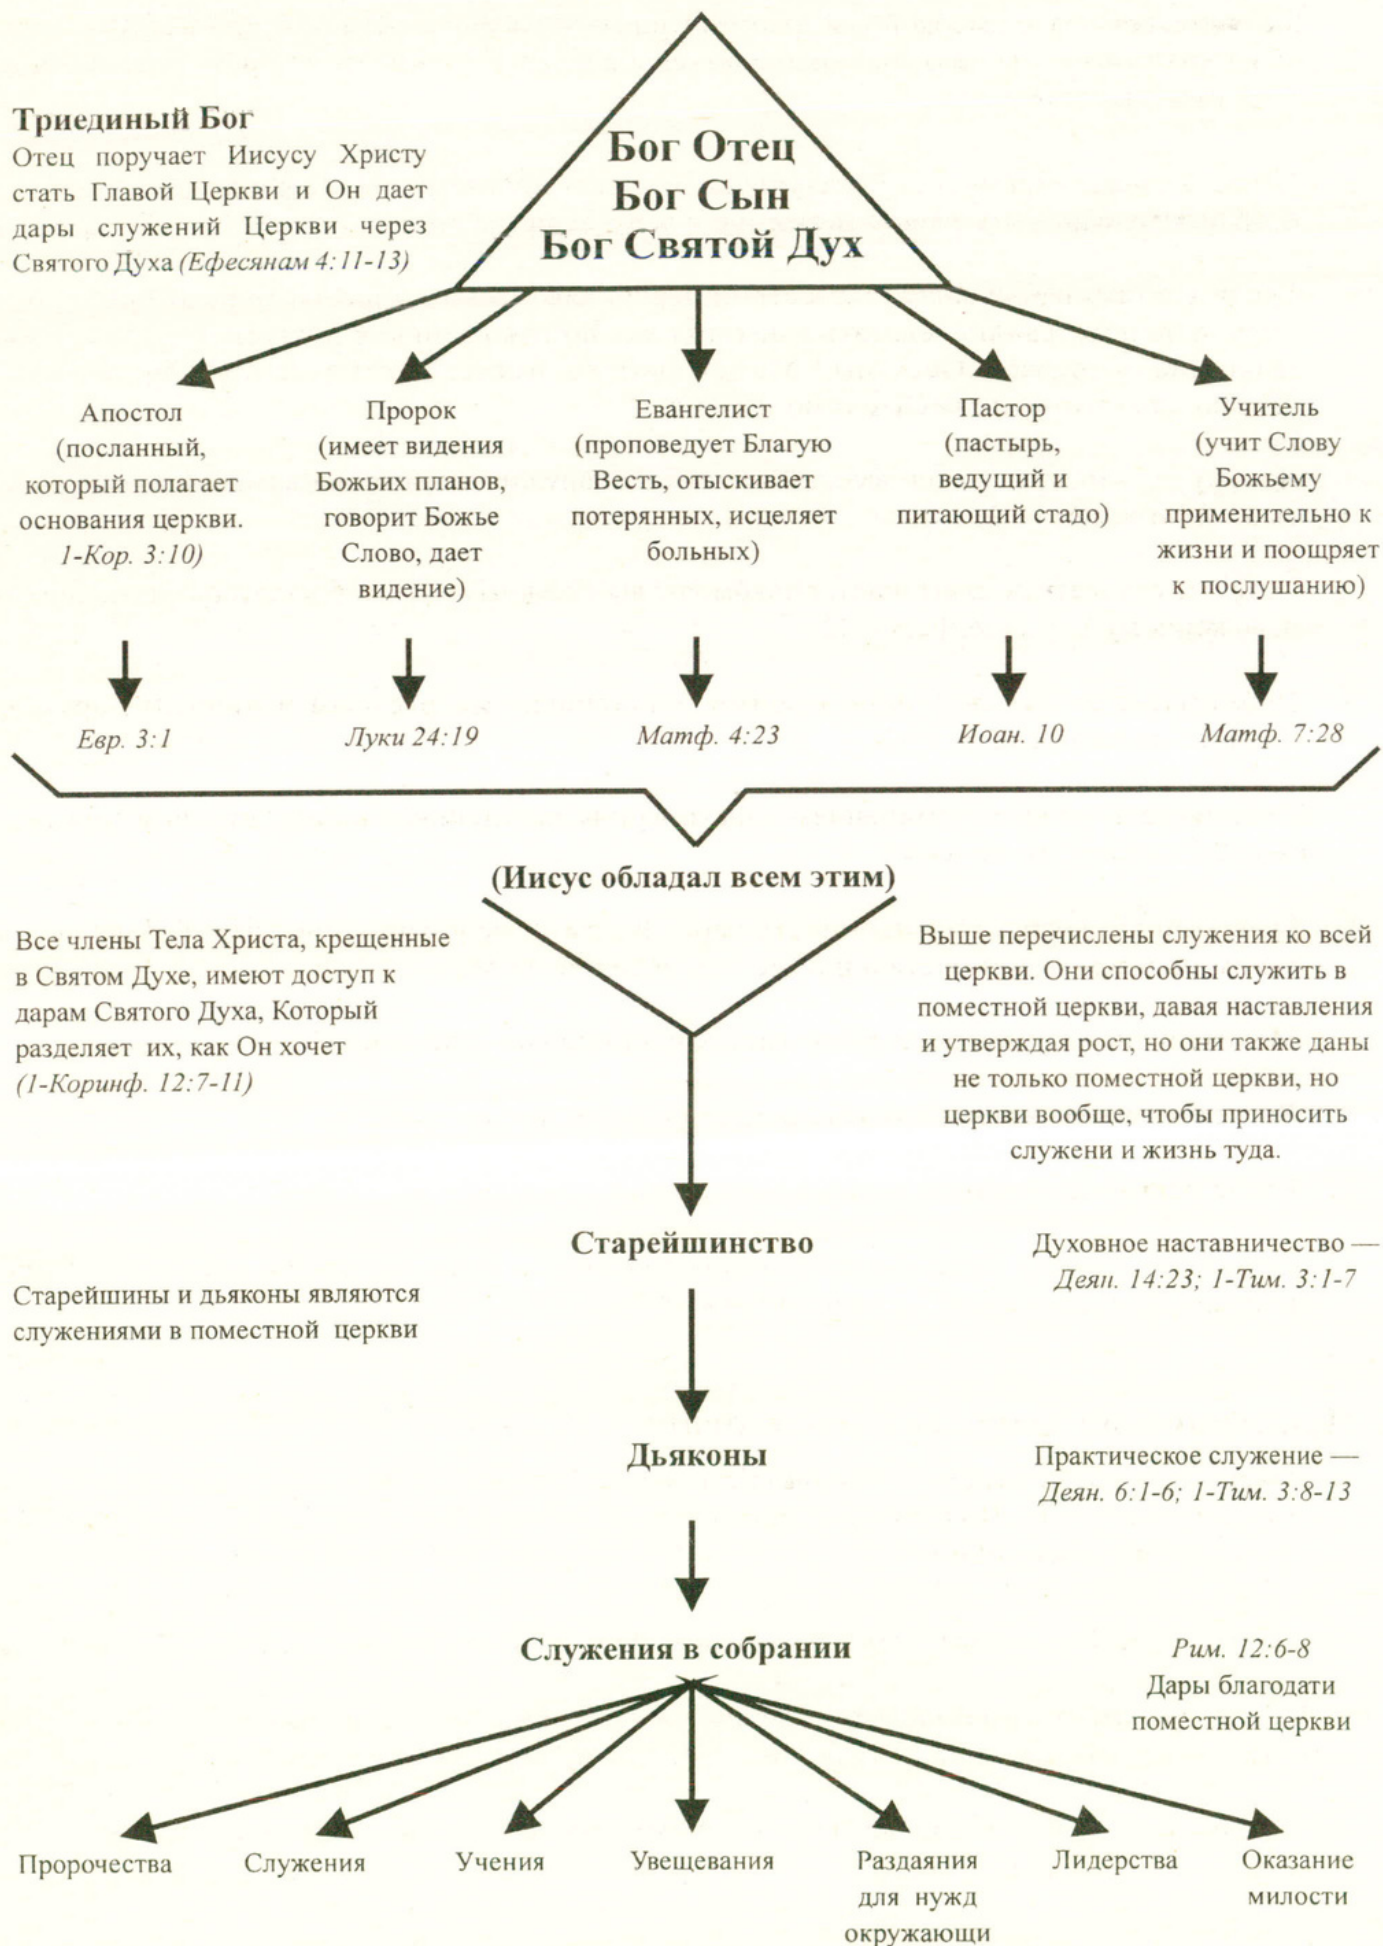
**Триединый Бог**
Отец поручает Иисусу Христу стать Главой Церкви и Он дает дары служений Церкви через Святого Духа *(Ефесянам 4:11-13)*

**Бог Отец**
**Бог Сын**
**Бог Святой Дух**

Апостол (посланный, который полагает основания церкви. *1-Кор. 3:10)*

Пророк (имеет видения Божьих планов, говорит Божье Слово, дает видение)

Евангелист (проповедует Благую Весть, отыскивает потерянных, исцеляет больных)

Пастор (пастырь, ведущий и питающий стадо)

Учитель (учит Слову Божьему применительно к жизни и поощряет к послушанию)

*Евр. 3:1*

*Луки 24:19*

*Матф. 4:23*

*Иоан. 10*

*Матф. 7:28*

**(Иисус обладал всем этим)**

Все члены Тела Христа, крещенные в Святом Духе, имеют доступ к дарам Святого Духа, Который разделяет их, как Он хочет *(1-Коринф. 12:7-11)*

Выше перечислены служения ко всей церкви. Они способны служить в поместной церкви, давая наставления и утверждая рост, но они также даны не только поместной церкви, но церкви вообще, чтобы приносить служени и жизнь туда.

**Старейшинство**

Духовное наставничество — *Деян. 14:23; 1-Тим. 3:1-7*

Старейшины и дьяконы являются служениями в поместной церкви

**Дьяконы**

Практическое служение — *Деян. 6:1-6; 1-Тим. 3:8-13*

**Служения в собрании**

*Рим. 12:6-8*
Дары благодати поместной церкви

Пророчества

Служения

Учения

Увещевания

Раздаяния для нужд окружающи

Лидерства

Оказание милости